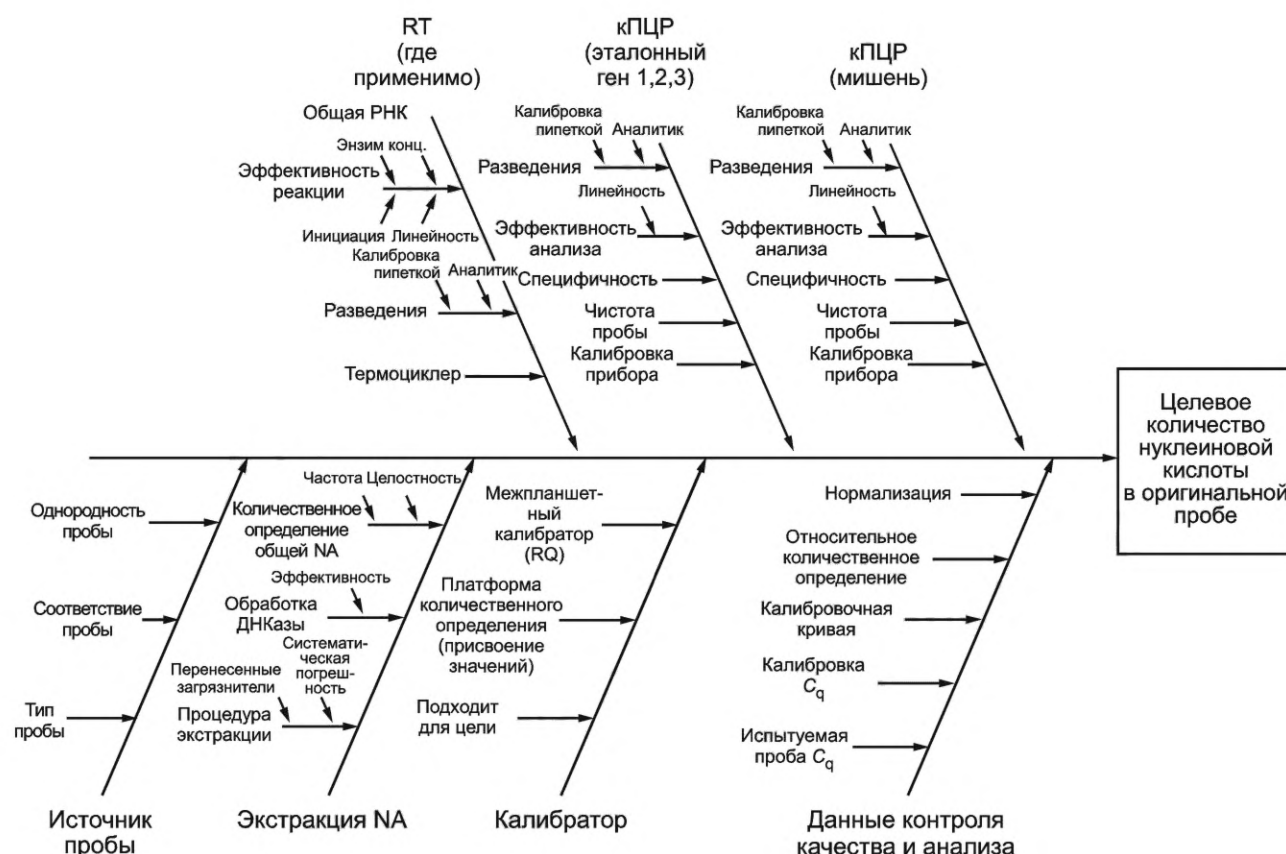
RT
(где
применимо)

Общая РНК

Энзим конц.

Эффективность
реакции

Инициация Линейность

Калибровка
пипеткой

Аналитик

Разведения

Термоциклер

кПЦР
(эталонный
ген 1,2,3)

Калибровка
пипеткой Аналитик

Разведения

Линейность

Эффективность
анализа

Специфичность

Чистота
пробы

Калибровка
прибора

кПЦР
(мишень)

Калибровка
пипеткой Аналитик

Разведения

Линейность

Эффективность
анализа

Специфичность

Чистота
пробы

Калибровка
прибора

Целевое
количество
нуклеиновой
кислоты
в оригинальной
пробе

Однородность
пробы

Соответствие
пробы

Тип
пробы

Источник
пробы

Частота Целостность

Количественное
определение
общей NA

Эффективность

Обработка
ДНКазы

Систематическая
погрешность

Перенесенные
загрязнители

Процедура
экстракции

Экстракция NA

Межпланшетный
калибратор
(RQ)

Платформа
количественного
определения
(присвоение
значений)

Подходит
для цели

Калибратор

Нормализация

Относительное
количественное
определение

Калибровочная
кривая

Калибровка
$C_q$

Испытуемая
проба $C_q$

Данные контроля
качества и анализа